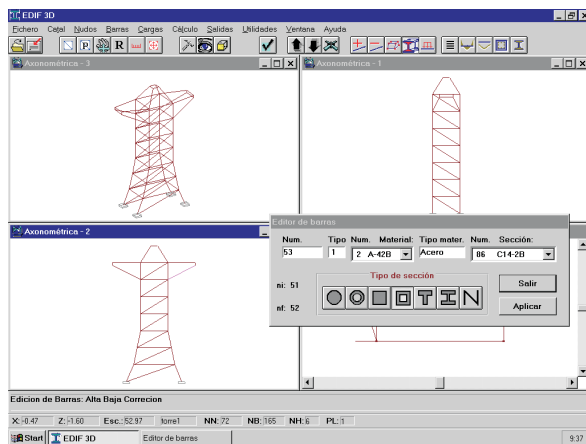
EDIF 3D

Fichero Catal Nudos Barras Cargas Cálculo Salidas Utilidades Ventana Ayuda

P R

Axonométrica - 3

Axonométrica - 1

Axonométrica - 2

Editor de barras

| Num. | Tipo | Num. Material: | Tipo mater. | Num. Sección: |
|---|---|---|---|---|
| 53 | 1 | 2 A-42B | Acero | 86 C14-2B |

Tipo de sección

ni: 51

nf: 52

Salir

Aplicar

Edicion de Barras: Alta Baja Correcion

X: 0.47 Z: 1.60 Esc.: 52.97 torre1 NN: 72 NB: 165 NH: 6 PL: 1

Start EDIF 3D Editor de barras 9:37